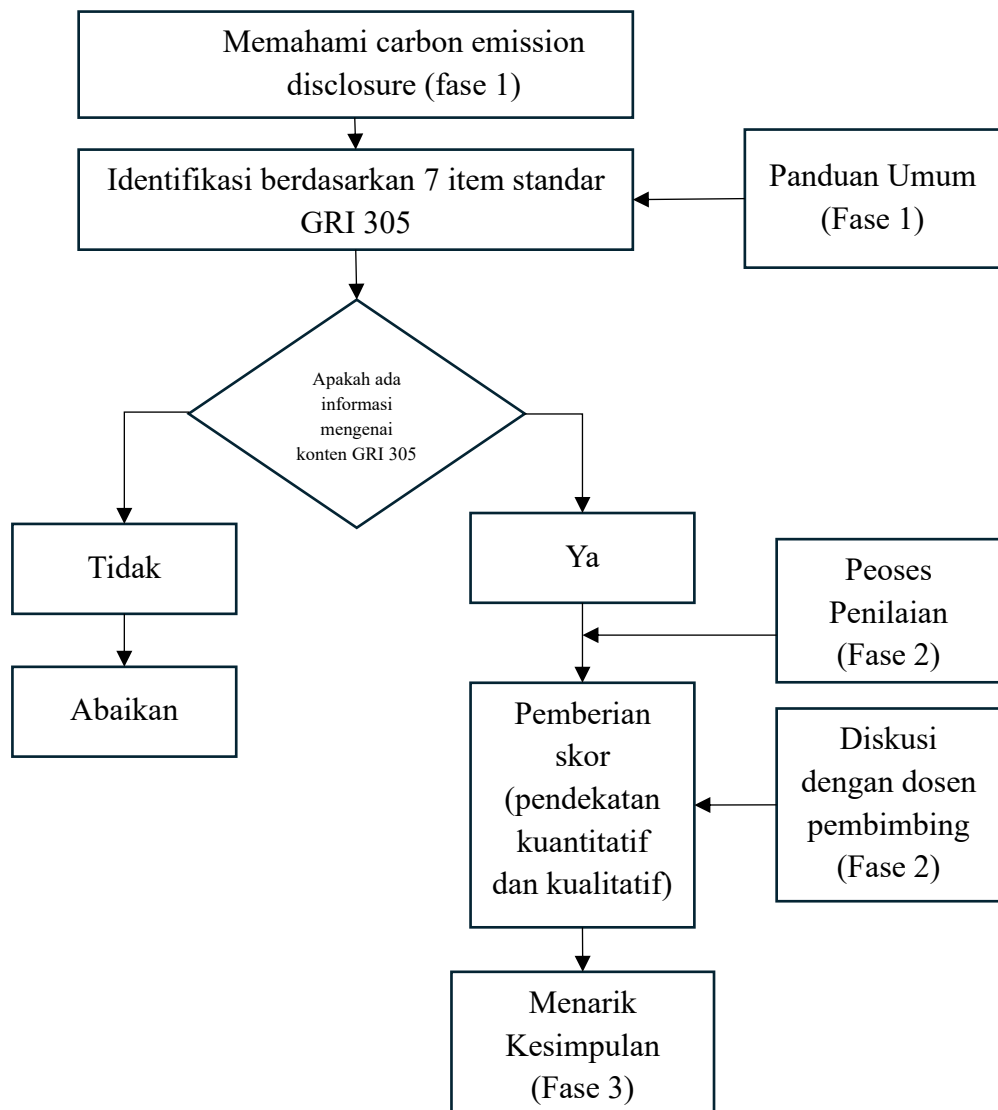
Memahami carbon emission disclosure (fase 1)

Identifikasi berdasarkan 7 item standar GRI 305

Panduan Umum (Fase 1)

Apakah ada informasi mengenai konten GRI 305

Tidak

Abaikan

Ya

Peoses Penilaian (Fase 2)

Pemberian skor (pendekatan kuantitatif dan kualitatif)

Diskusi dengan dosen pembimbing (Fase 2)

Menarik Kesimpulan (Fase 3)